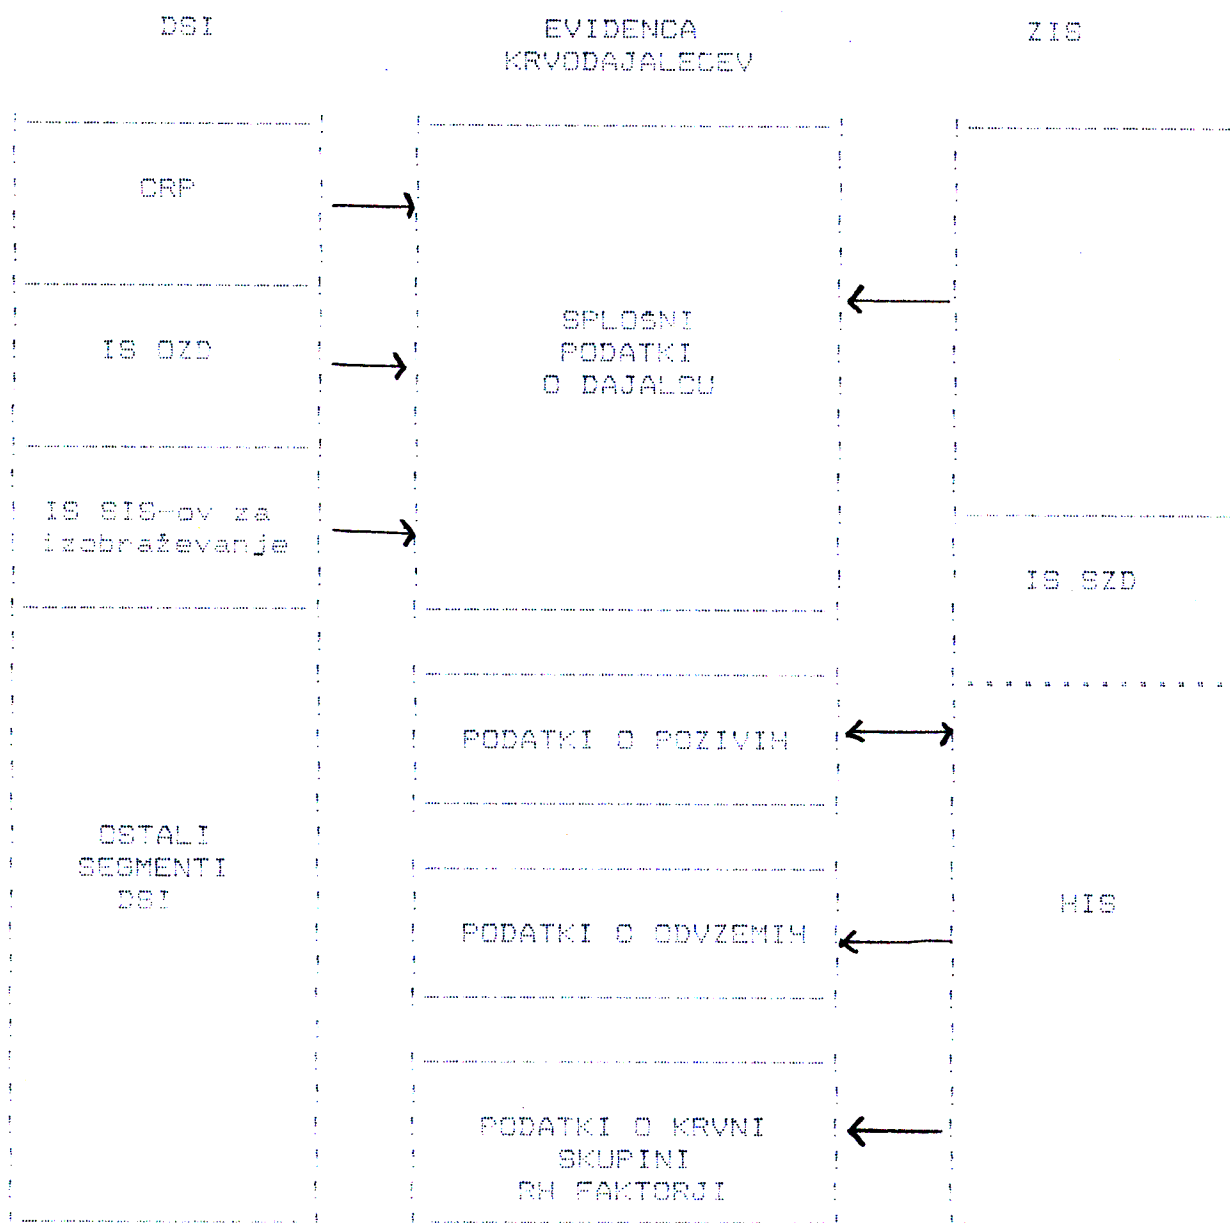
DSI

EVIDENCA KRVODAJALCEV

ZIS

CRP

IS OZD

IS SIS-ov za izobraževanje

OSTALI SEGMENTI DSI

SPLOŠNI PODATKI O DAJALCU

PODATKI O POZIVIH

PODATKI O ODVZEMIH

PODATKI O KRVNI SKUPINI RH FAKTORJI

IS SZD

HIS